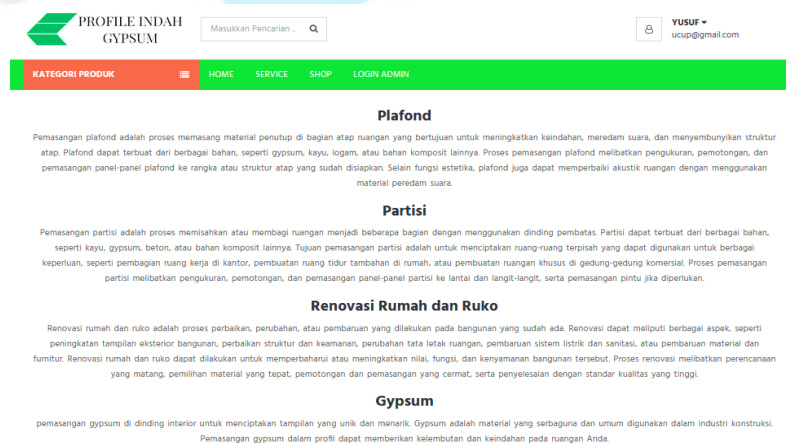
PROFILE INDAH GYPSUM

Masukkan Pencarian ..

YUSUF
ucup@gmail.com

KATEGORI PRODUK

HOME SERVICE SHOP LOGIN ADMIN

Plafond

Pemasangan plafond adalah proses memasang material penutup di bagian atap ruangan yang bertujuan untuk meningkatkan keindahan, meredam suara, dan menyembunyikan struktur atap. Plafond dapat terbuat dari berbagai bahan, seperti gypsum, kayu, logam, atau bahan komposit lainnya. Proses pemasangan plafond melibatkan pengukuran, pemotongan, dan pemasangan panel-panel plafond ke rangka atau struktur atap yang sudah disiapkan. Selain fungsi estetika, plafond juga dapat memperbaiki akustik ruangan dengan menggunakan material peredam suara.

Partisi

Pemasangan partisi adalah proses memisahkan atau membagi ruangan menjadi beberapa bagian dengan menggunakan dinding pembatas. Partisi dapat terbuat dari berbagai bahan, seperti kayu, gypsum, beton, atau bahan komposit lainnya. Tujuan pemasangan partisi adalah untuk menciptakan ruang-ruang terpisah yang dapat digunakan untuk berbagai keperluan, seperti pembagian ruang kerja di kantor, pembuatan ruang tidur tambahan di rumah, atau pembuatan ruangan khusus di gedung-gedung komersial. Proses pemasangan partisi melibatkan pengukuran, pemotongan, dan pemasangan panel-panel partisi ke lantai dan langit-langit, serta pemasangan pintu jika diperlukan.

Renovasi Rumah dan Ruko

Renovasi rumah dan ruko adalah proses perbaikan, perubahan, atau pembaruan yang dilakukan pada bangunan yang sudah ada. Renovasi dapat meliputi berbagai aspek, seperti peningkatan tampilan eksterior bangunan, perbaikan struktur dan keamanan, perubahan tata letak ruangan, pembaruan sistem listrik dan sanitasi, atau pembaruan material dan furnitur. Renovasi rumah dan ruko dapat dilakukan untuk memperbaharui atau meningkatkan nilai, fungsi, dan kenyamanan bangunan tersebut. Proses renovasi melibatkan perencanaan yang matang, pemilihan material yang tepat, pemotongan dan pemasangan yang cermat, serta penyelesaian dengan standar kualitas yang tinggi.

Gypsum

pemasangan gypsum di dinding interior untuk menciptakan tampilan yang unik dan menarik. Gypsum adalah material yang serbaguna dan umum digunakan dalam industri konstruksi. Pemasangan gypsum dalam profil dapat memberikan kelembutan dan keindahan pada ruangan Anda.